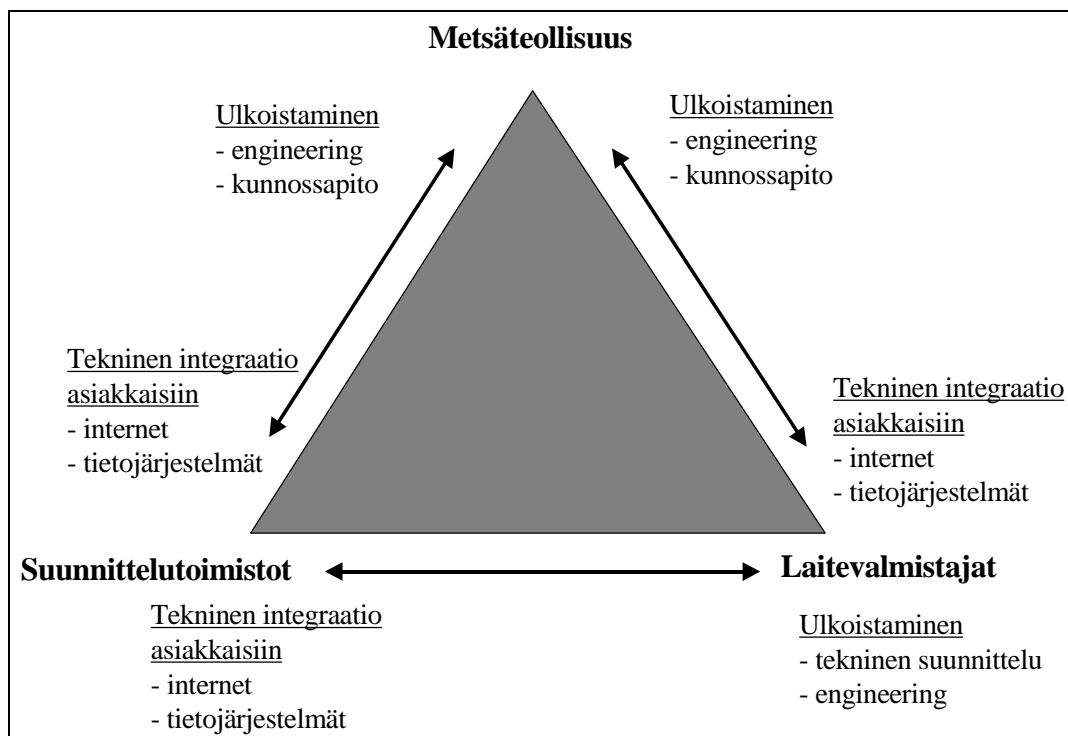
Metsäteollisuus

Ulkoistaminen
- engineering
- kunnossapito

Ulkoistaminen
- engineering
- kunnossapito

Tekninen integraatio asiakkaisiin
- internet
- tietojärjestelmät

Tekninen integraatio asiakkaisiin
- internet
- tietojärjestelmät

Suunnittelutoimistot

Laitevalmistajat

Tekninen integraatio asiakkaisiin
- internet
- tietojärjestelmät

Ulkoistaminen
- tekninen suunnittelu
- engineering